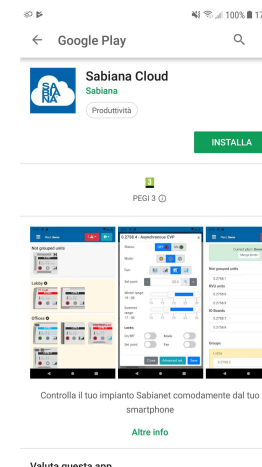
100% 17

Google Play

Sabiana Cloud
Sabiana
Produttività

INSTALLA

PEGI 3

Not grouped units
Lobby
Offices

0.2703.4 - Asynchronous CVP
Status OFF ON
Mode
Fan
Set point
Winter range
Summer range
Locks
On/Off Mode
Set point Fan
Close Advanced set Save

Not grouped units
RVU prito
Ul Boards
Groups

Controlla il tuo impianto Sabianet comodamente dal tuo smartphone

Altre info

Valuta questa app